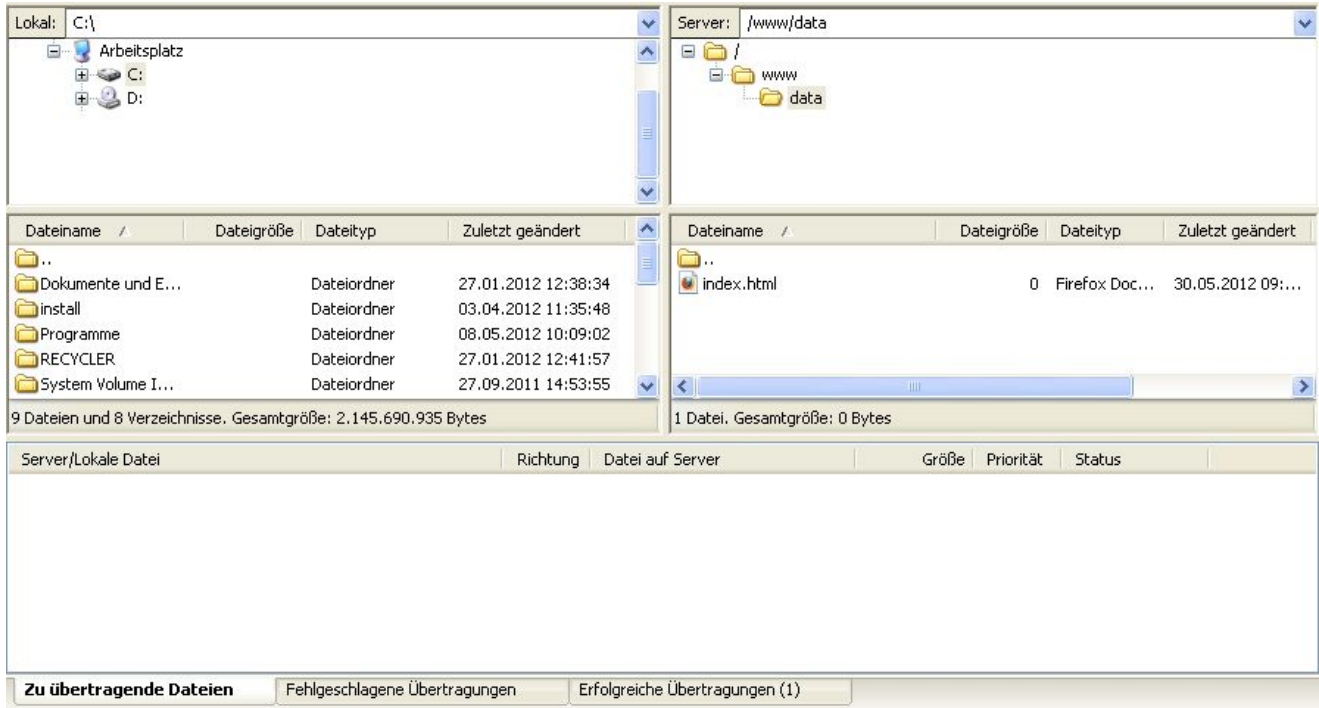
Lokal: C:\

Arbeitsplatz
C:
D:

Server: /www/data

/
www
data

| Dateiname | Dateigröße | Dateityp | Zuletzt geändert |
|---|---|---|---|
| .. | | | |
| Dokumente und E... | | Dateiordner | 27.01.2012 12:38:34 |
| install | | Dateiordner | 03.04.2012 11:35:48 |
| Programme | | Dateiordner | 08.05.2012 10:09:02 |
| RECYCLER | | Dateiordner | 27.01.2012 12:41:57 |
| System Volume I... | | Dateiordner | 27.09.2011 14:53:55 |

9 Dateien und 8 Verzeichnisse. Gesamtgröße: 2.145.690.935 Bytes

| Dateiname | Dateigröße | Dateityp | Zuletzt geändert |
|---|---|---|---|
| .. | | | |
| index.html | 0 | Firefox Doc... | 30.05.2012 09:... |

1 Datei. Gesamtgröße: 0 Bytes

| Server/Lokale Datei | Richtung | Datei auf Server | Größe | Priorität | Status |
|---|---|---|---|---|---|

Zu übertragende Dateien
Fehlgeschlagene Übertragungen
Erfolgreiche Übertragungen (1)